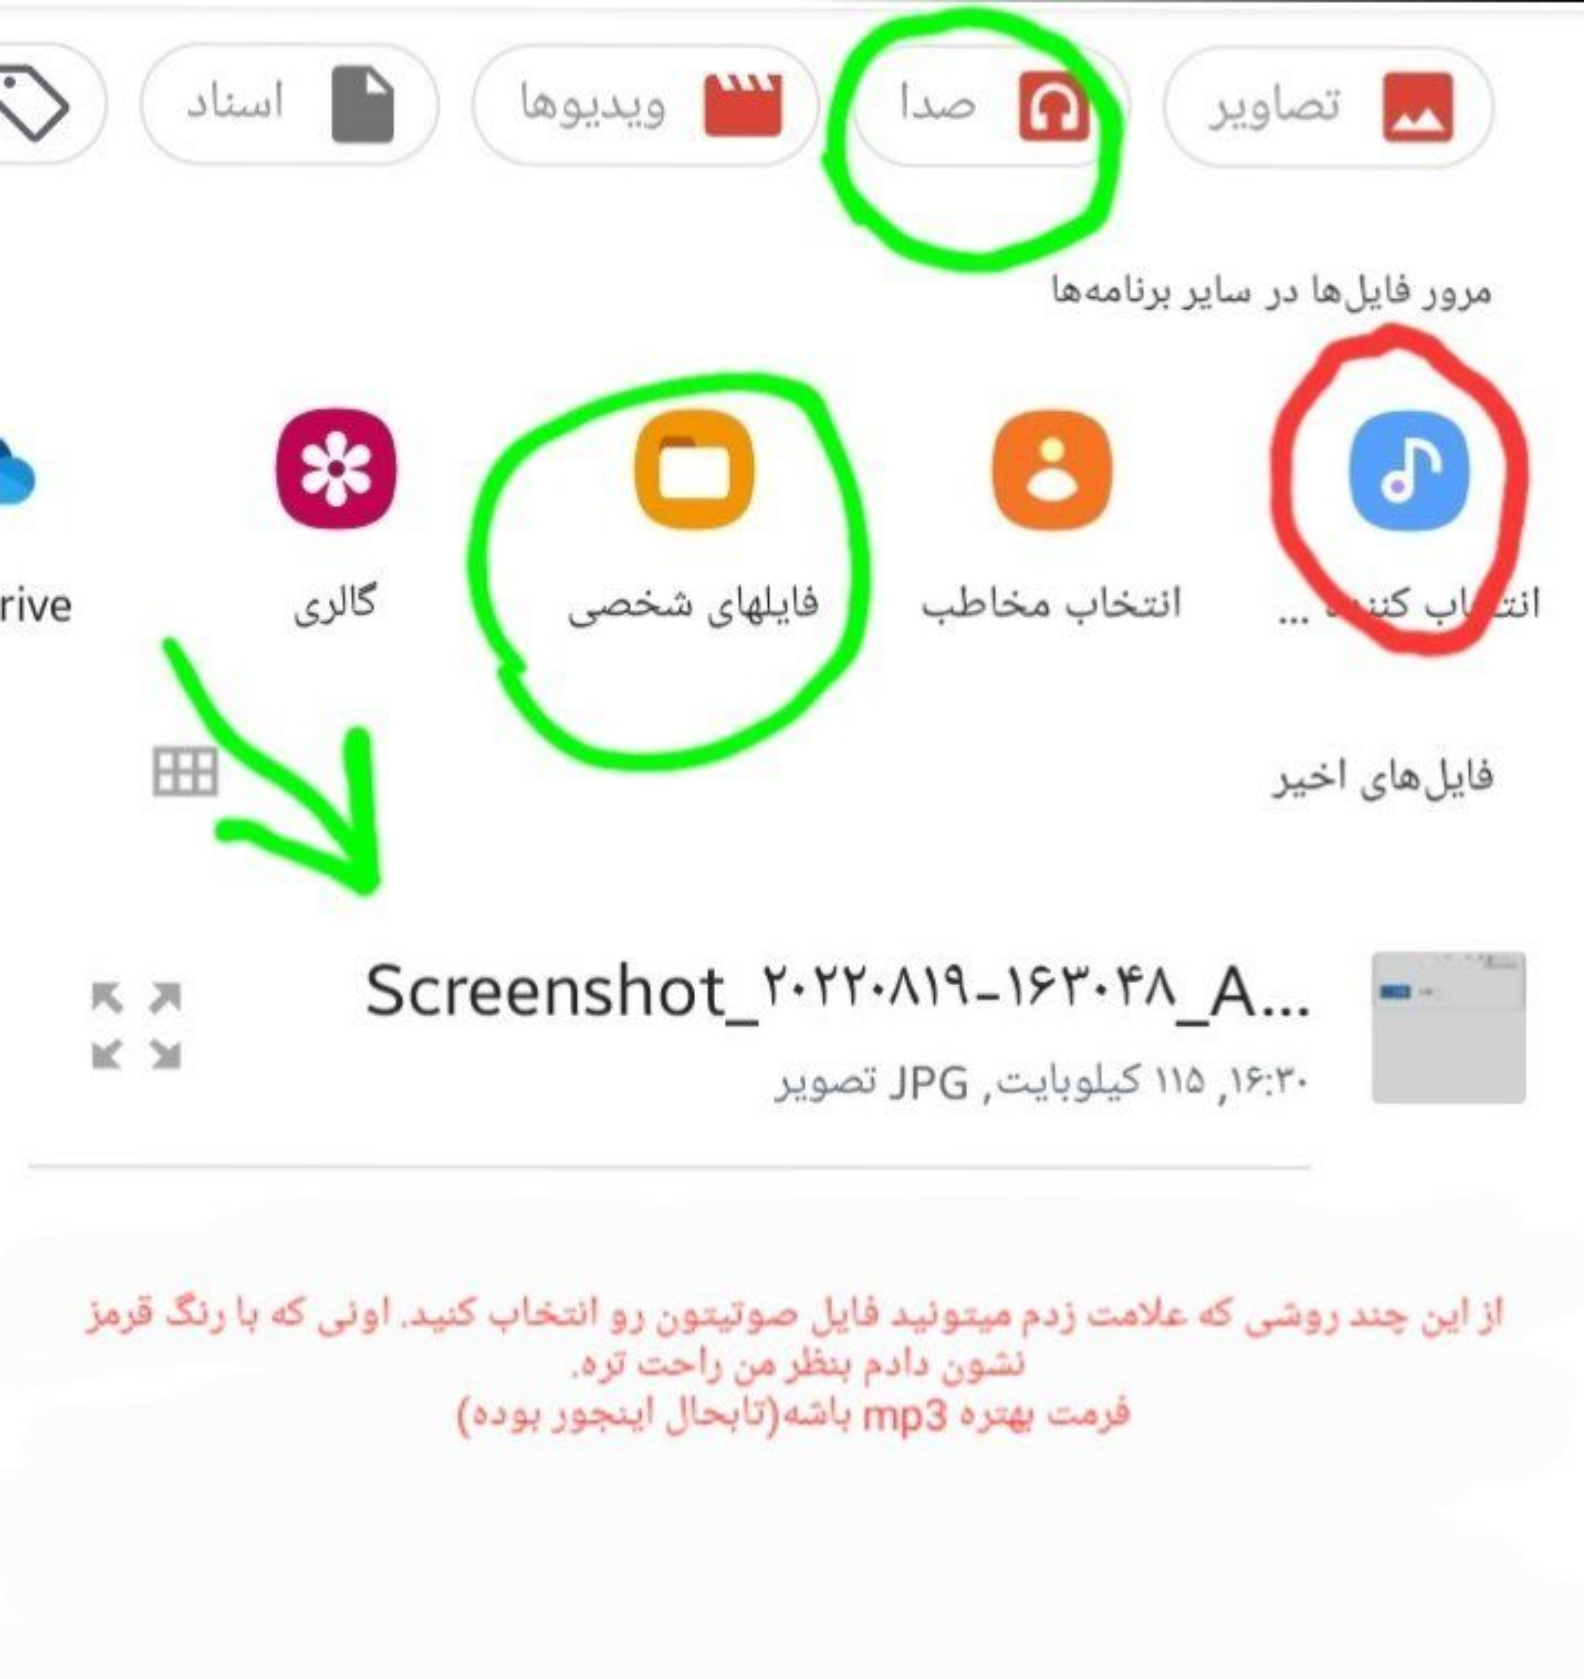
تصاویر صدا ویدیوها اسناد

مرور فایل‌ها در سایر برنامه‌ها

انتخاب کننده ... انتخاب مخاطب فایلهای شخصی گالری rive

فایل‌های اخیر

Screenshot_۲۰۲۲۰۸۱۹-۱۶۳۰۴۸_A...
۱۶:۳۰, ۱۱۵ کیلوبایت, JPG تصویر

از این چند روشی که علامت زدم میتونید فایل صوتیتون رو انتخاب کنید. اونی که با رنگ قرمز نشون دادم بنظر من راحت تره.
فرمت بهتره mp3 باشه(تابحال اینجور بوده)